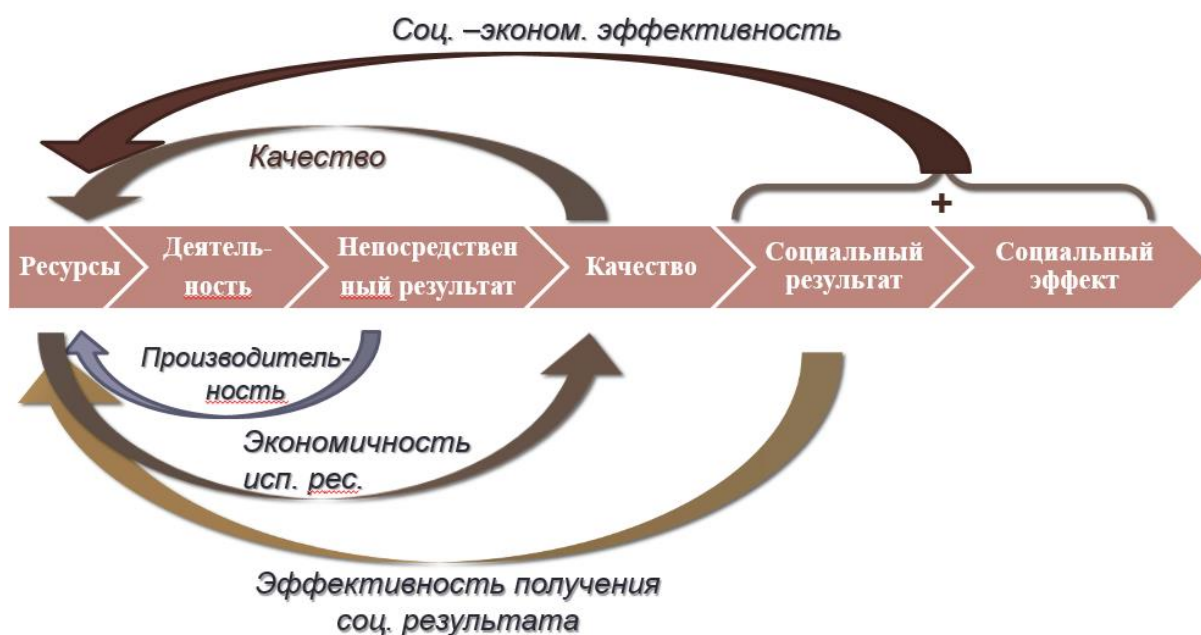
Соц. –эконом. эффективность

Качество

+

Ресурсы

Деятельность

Непосредственный результат

Качество

Социальный результат

Социальный эффект

Производительность

Экономичность исп. рес.

Эффективность получения соц. результата